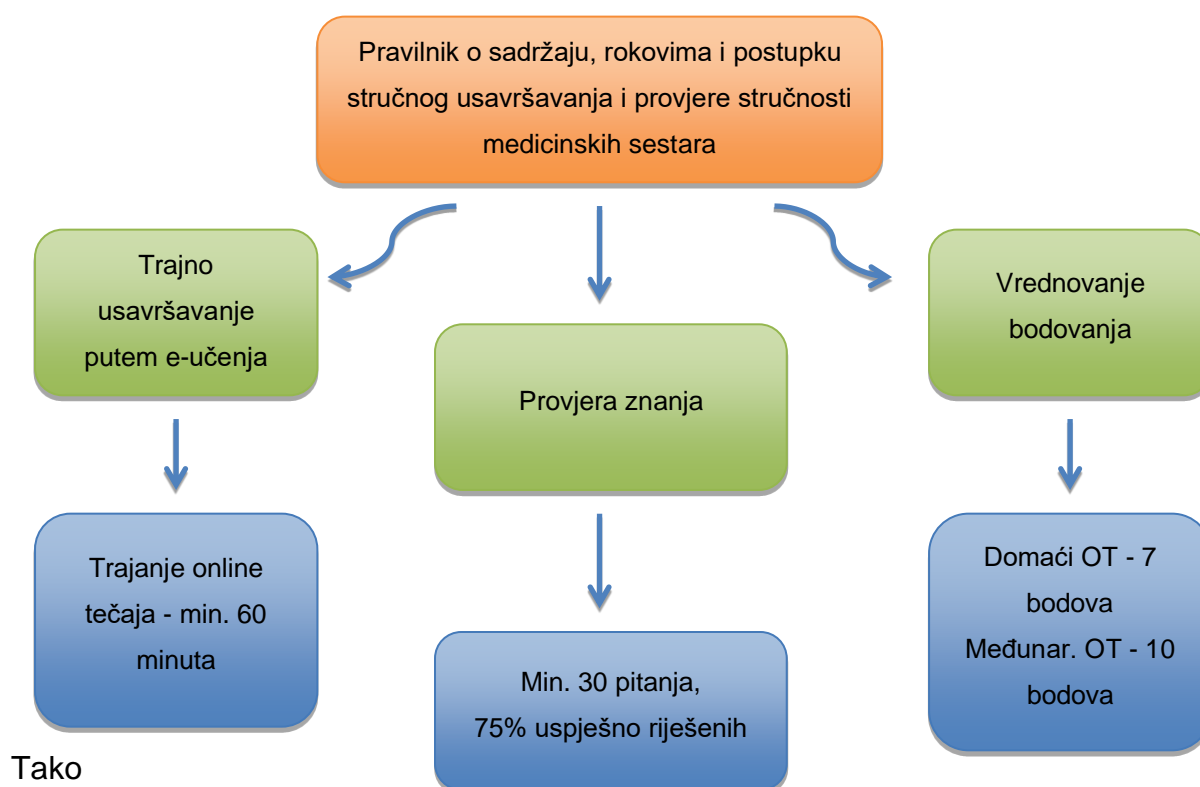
Pravilnik o sadržaju, rokovima i postupku stručnog usavršavanja i provjere stručnosti medicinskih sestara

Trajno usavršavanje putem e-učenja

Provjera znanja

Vrednovanje bodovanja

Trajanje online tečaja - min. 60 minuta

Min. 30 pitanja, 75% uspješno riješenih

Domaći OT - 7 bodova
Međunar. OT - 10 bodova

Tako